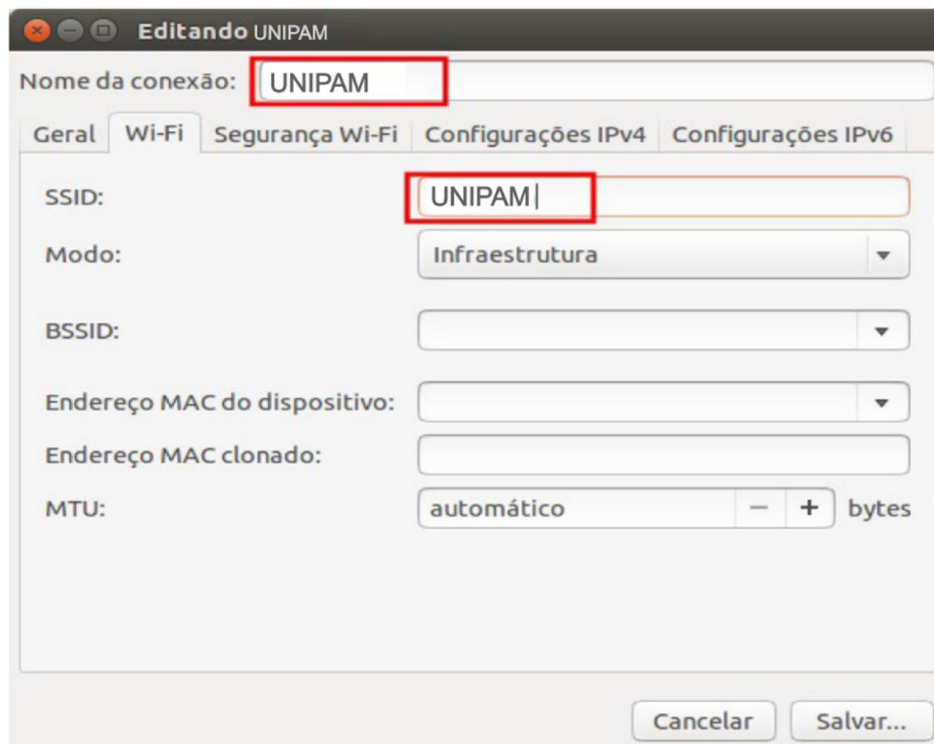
Editando UNIPAM

Nome da conexão: UNIPAM

Geral | Wi-Fi | Segurança Wi-Fi | Configurações IPv4 | Configurações IPv6

SSID: UNIPAM

Modo: Infraestrutura

BSSID:

Endereço MAC do dispositivo:

Endereço MAC clonado:

MTU: automático − + bytes

Cancelar

Salvar...